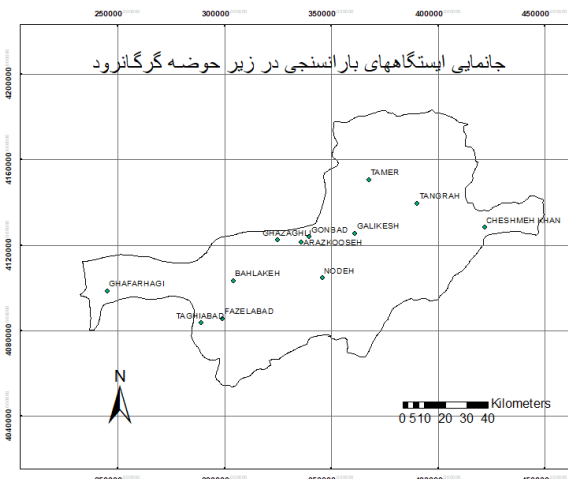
250000 300000 350000 400000 450000

جانمایی ایستگاههای بارانسنجی در زیر حوضه گرگانرود

4200000
4160000
4120000
4080000
4040000

TAMER
TANGRAH
CHESHMEH KHAN
GALIKESH
GONBAD
GHAZAGHLI
ARAZKOOSEH
NODEH
BAHLAKEH
GHAFARHAGI
FAZELABAD
TAGHIABAD

N

Kilometers
0 5 10 20 30 40

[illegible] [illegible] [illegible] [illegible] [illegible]